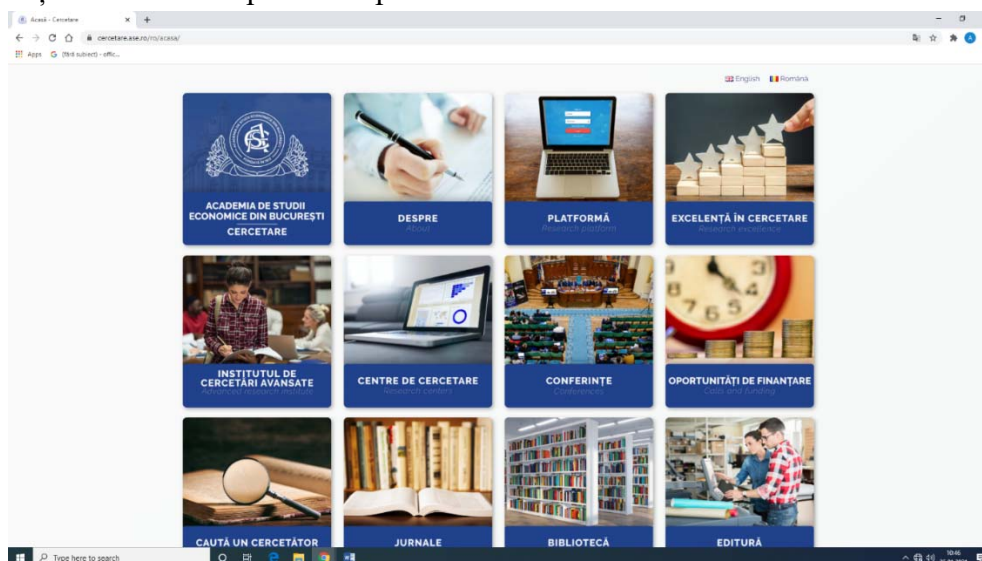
Acasă - Cercetare × +

cercetare.ase.ro/ro/acasa/

Apps (fără subiect) - offic...

English Română

ACADEMIA DE STUDII ECONOMICE DIN BUCUREȘTI
CERCETARE

DESPRE
About

PLATFORMĂ
Research platform

EXCELENȚĂ ÎN CERCETARE
Research excellence

INSTITUTUL DE CERCETĂRI AVANSATE
Advanced research institute

CENTRE DE CERCETARE
Research centers

CONFERINȚE
Conferences

OPORTUNITĂȚI DE FINANȚARE
Calls and funding

CAUTĂ UN CERCETĂTOR

JURNALE

BIBLIOTECĂ

EDITURĂ

Type here to search

10:46